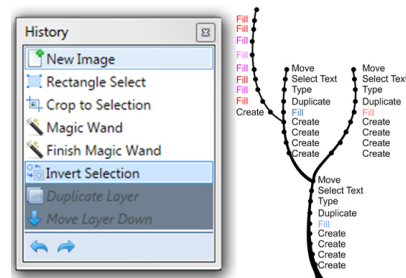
History

New Image
Rectangle Select
Crop to Selection
Magic Wand
Finish Magic Wand
Invert Selection
Duplicate Layer
Move Layer Down

Fill
Fill
Fill
Fill
Fill
Fill
Fill
Fill
Fill
Create

Move
Select Text
Type
Duplicate
Fill
Create
Create
Create
Create
Create

Move
Select Text
Type
Duplicate
Fill
Create
Create
Create
Create

Move
Select Text
Type
Duplicate
Fill
Create
Create
Create
Create
Create